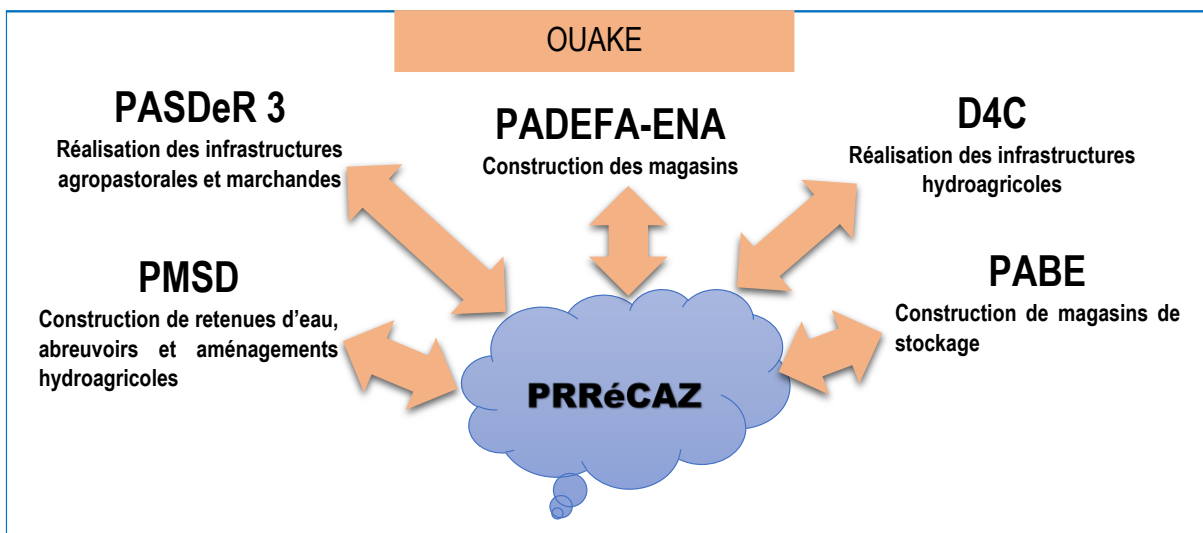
OUAKE

PASDeR 3
Réalisation des infrastructures agropastorales et marchandes

PADEFA-ENA
Construction des magasins

D4C
Réalisation des infrastructures hydroagricoles

PMSD
Construction de retenues d'eau, abreuvoirs et aménagements hydroagricoles

PABE
Construction de magasins de stockage

PRRéCAZ